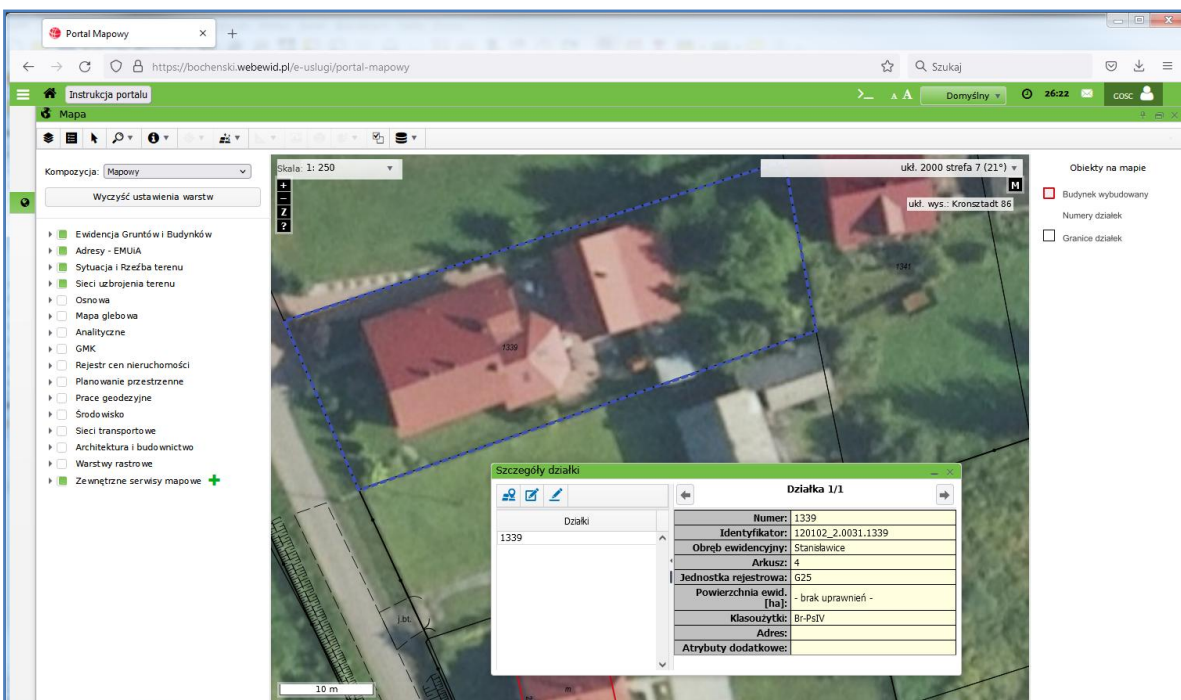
Portal Mapowy

https://bochenski.webewid.pl/e-uslugi/portal-mapowy

Szukaj

Instrukcja portalu

A A

Domyślny

26:22

COSC

Mapa

Kompozycja: Mapowy

Wyczyść ustawienia warstw

Ewidencja Gruntów i Budynków
Adresy - EMUiA
Sytuacja i Rzeźba terenu
Sieci uzbrojenia terenu
Osnowa
Mapa glebowa
Analityczne
GMK
Rejestr cen nieruchomości
Planowanie przestrzenne
Prace geodezyjne
Środowisko
Sieci transportowe
Architektura i budownictwo
Warstwy rastrowe
Zewnętrzne serwisy mapowe

Skala: 1: 250

ukł. 2000 strefa 7 (21°)

M

ukł. wys.: Kronsztadt 86

1339

1341

j.bt.

10 m

Obiekty na mapie

Budynek wybudowany

Numery działek

Granice działek

Szczegóły działki

Działki

1339

Działka 1/1

| | |
|---|---|
| Numer: | 1339 |
| Identyfikator: | 120102_2.0031.1339 |
| Obręb ewidencyjny: | Stanisławice |
| Arkusz: | 4 |
| Jednostka rejestrowa: | G25 |
| Powierzchnia ewid. [ha]: | - brak uprawnień - |
| Klasoużytki: | Br-PsIV |
| Adres: | |
| Atrybuty dodatkowe: | |